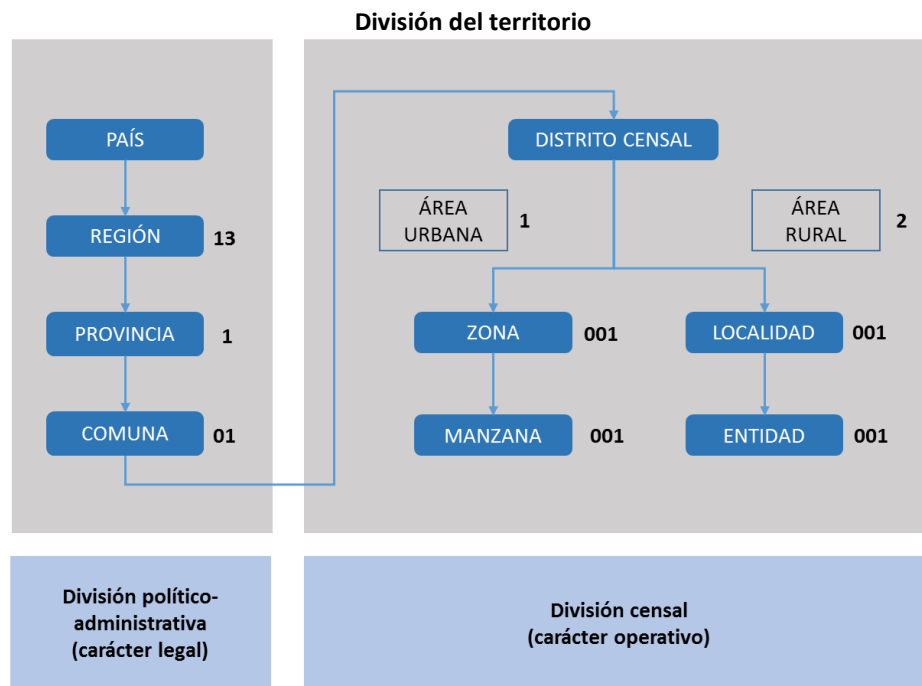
División del territorio

PAÍS

REGIÓN 13

PROVINCIA 1

COMUNA 01

DISTRITO CENSAL

ÁREA URBANA 1

ÁREA RURAL 2

ZONA 001

LOCALIDAD 001

MANZANA 001

ENTIDAD 001

División político-administrativa (carácter legal)

División censal (carácter operativo)